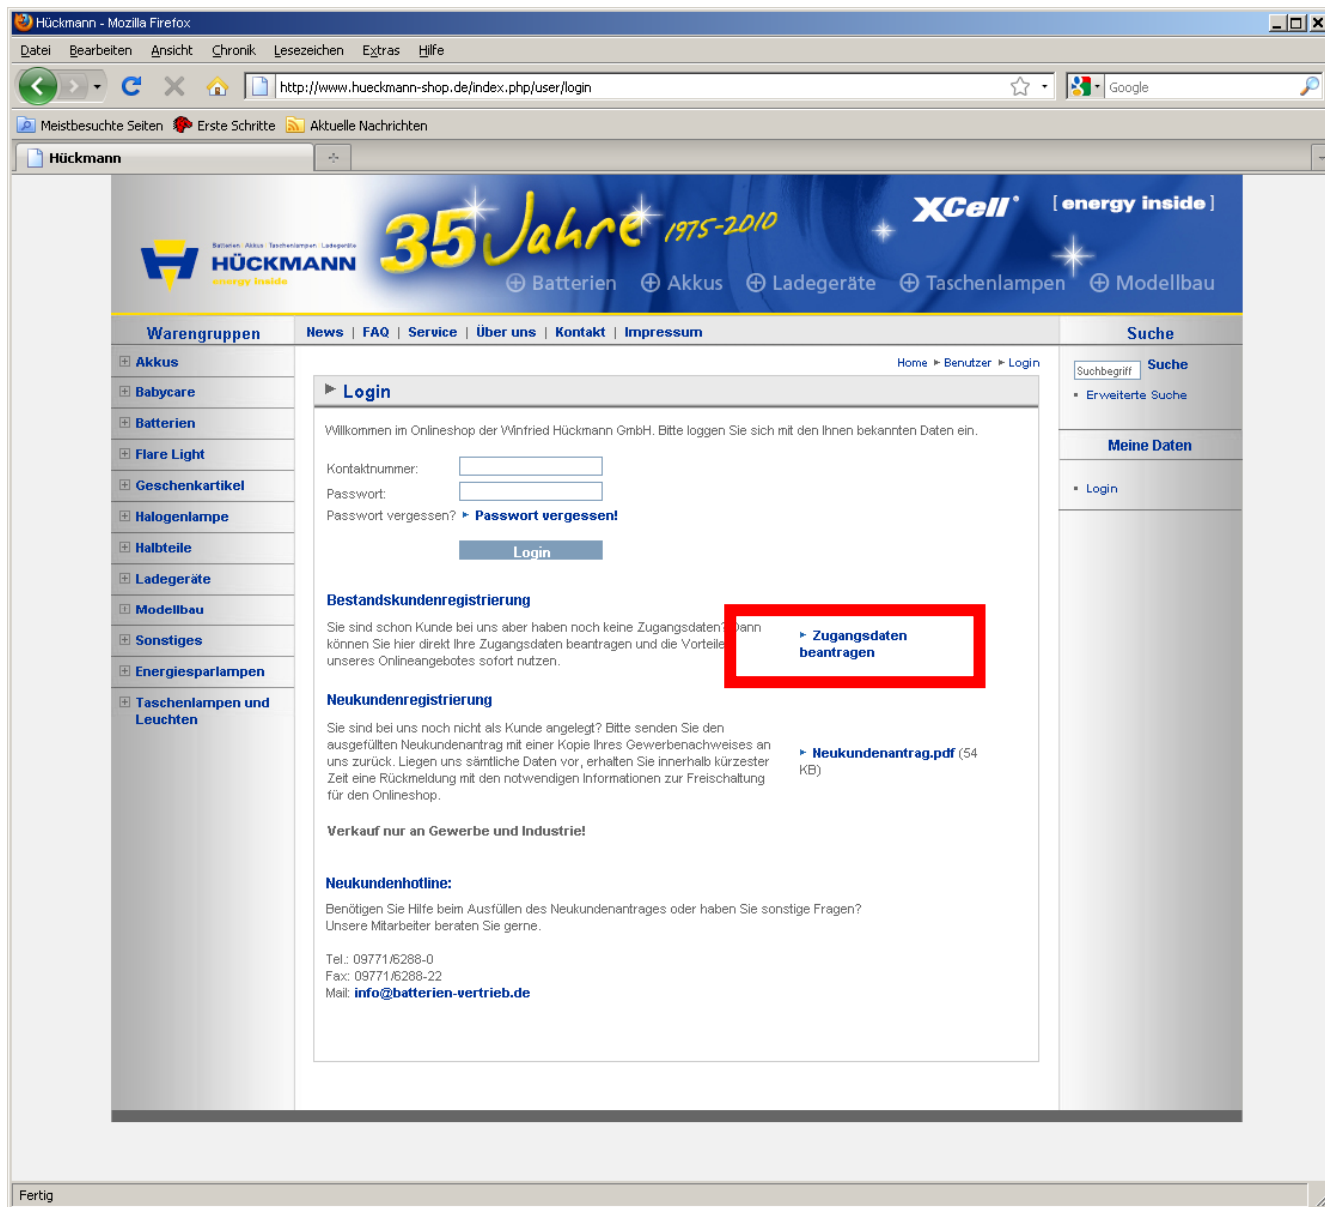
Hückmann - Mozilla Firefox

Datei Bearbeiten Ansicht Chronik Lesezeichen Extras Hilfe

http://www.hueckmann-shop.de/index.php/user/login

Google

Meistbesuchte Seiten Erste Schritte Aktuelle Nachrichten

Hückmann

Batterien Akkus Taschenlampen Ladegeräte
HÜCKMANN
energy inside

35 Jahre 1975-2010

XCell [ energy inside ]

⊕ Batterien ⊕ Akkus ⊕ Ladegeräte ⊕ Taschenlampen ⊕ Modellbau

Warengruppen

⊞ Akkus
⊞ Babycare
⊞ Batterien
⊞ Flare Light
⊞ Geschenkartikel
⊞ Halogenlampe
⊞ Halbteile
⊞ Ladegeräte
⊞ Modellbau
⊞ Sonstiges
⊞ Energiesparlampen
⊞ Taschenlampen und Leuchten

News | FAQ | Service | Über uns | Kontakt | Impressum

Home ▸ Benutzer ▸ Login

▶ Login

Willkommen im Onlineshop der Winfried Hückmann GmbH. Bitte loggen Sie sich mit den Ihnen bekannten Daten ein.

Kontaktnummer:
Passwort:
Passwort vergessen? ▸ Passwort vergessen!

Login

Bestandskundenregistrierung

Sie sind schon Kunde bei uns aber haben noch keine Zugangsdaten? Dann können Sie hier direkt Ihre Zugangsdaten beantragen und die Vorteile unseres Onlineangebotes sofort nutzen.

▸ Zugangsdaten beantragen

Neukundenregistrierung

Sie sind bei uns noch nicht als Kunde angelegt? Bitte senden Sie den ausgefüllten Neukundenantrag mit einer Kopie Ihres Gewerbenachweises an uns zurück. Liegen uns sämtliche Daten vor, erhalten Sie innerhalb kürzester Zeit eine Rückmeldung mit den notwendigen Informationen zur Freischaltung für den Onlineshop.

▸ Neukundenantrag.pdf (54 KB)

Verkauf nur an Gewerbe und Industrie!

Neukundenhotline:

Benötigen Sie Hilfe beim Ausfüllen des Neukundenantrages oder haben Sie sonstige Fragen?
Unsere Mitarbeiter beraten Sie gerne.

Tel.: 09771/6288-0
Fax: 09771/6288-22
Mail: info@batterien-vertrieb.de

Suche

Suchbegriff Suche
▪ Erweiterte Suche

Meine Daten

▪ Login

Fertig